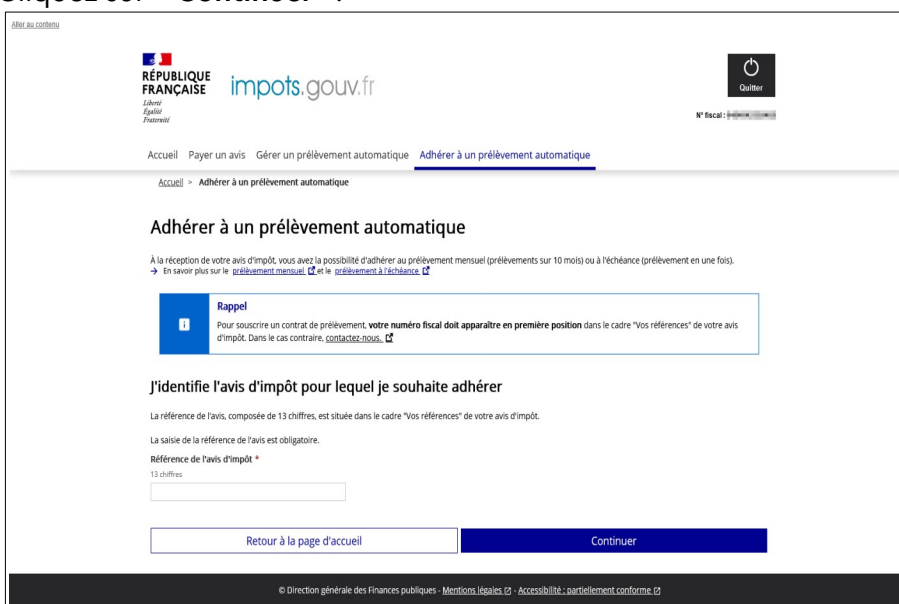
Aller au contenu

RÉPUBLIQUE FRANÇAISE
Liberté
Égalité
Fraternité

impots.gouv.fr

Quitter

N° fiscal : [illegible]

Accueil Payer un avis Gérer un prélèvement automatique Adhérer à un prélèvement automatique

Accueil > Adhérer à un prélèvement automatique

Adhérer à un prélèvement automatique

À la réception de votre avis d'impôt, vous avez la possibilité d'adhérer au prélèvement mensuel (prélèvements sur 10 mois) ou à l'échéance (prélèvement en une fois).
→ En savoir plus sur le prélèvement mensuel et le prélèvement à l'échéance

Rappel
Pour souscrire un contrat de prélèvement, **votre numéro fiscal doit apparaître en première position** dans le cadre "Vos références" de votre avis d'impôt. Dans le cas contraire, contactez-nous.

J'identifie l'avis d'impôt pour lequel je souhaite adhérer

La référence de l'avis, composée de 13 chiffres, est située dans le cadre "Vos références" de votre avis d'impôt.

La saisie de la référence de l'avis est obligatoire.

Référence de l'avis d'impôt *
13 chiffres

Retour à la page d'accueil

Continuer

© Direction générale des Finances publiques - Mentions légales - Accessibilité : partiellement conforme